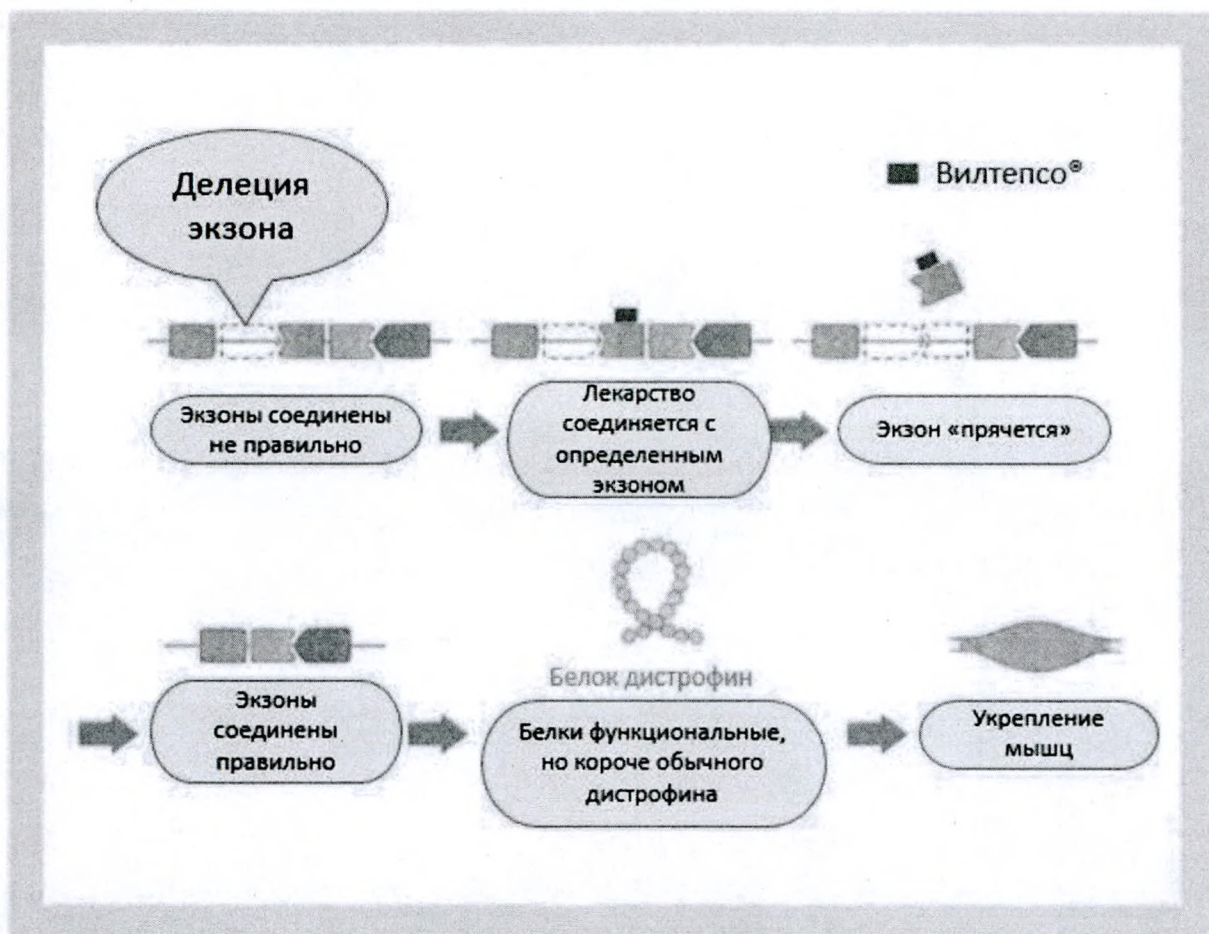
Делеция экзона

Вилтепсо®

Экзоны соединены не правильно

Лекарство соединяется с определенным экзоном

Экзон «прячется»

Белок дистрофин

Экзоны соединены правильно

Белки функциональные, но короче обычного дистрофина

Укрепление мышц